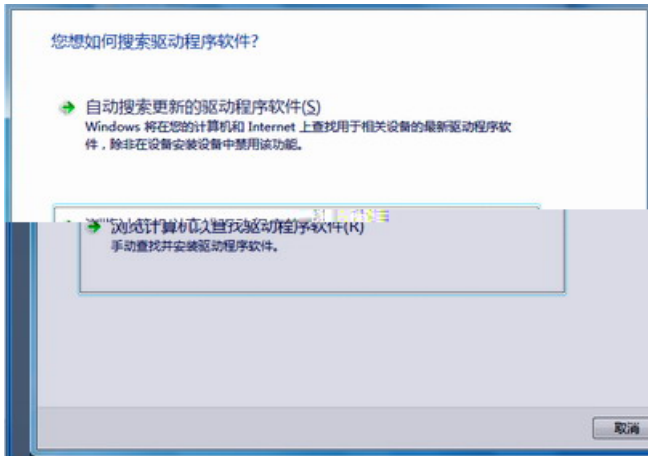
您想如何搜索驱动程序软件?

自动搜索更新的驱动程序软件(S)
Windows 将在您的计算机和 Internet 上查找用于相关设备的最新驱动程序软件，除非在设备安装设置中禁用该功能。

浏览计算机以查找驱动程序软件(R)
手动查找并安装驱动程序软件。

取消